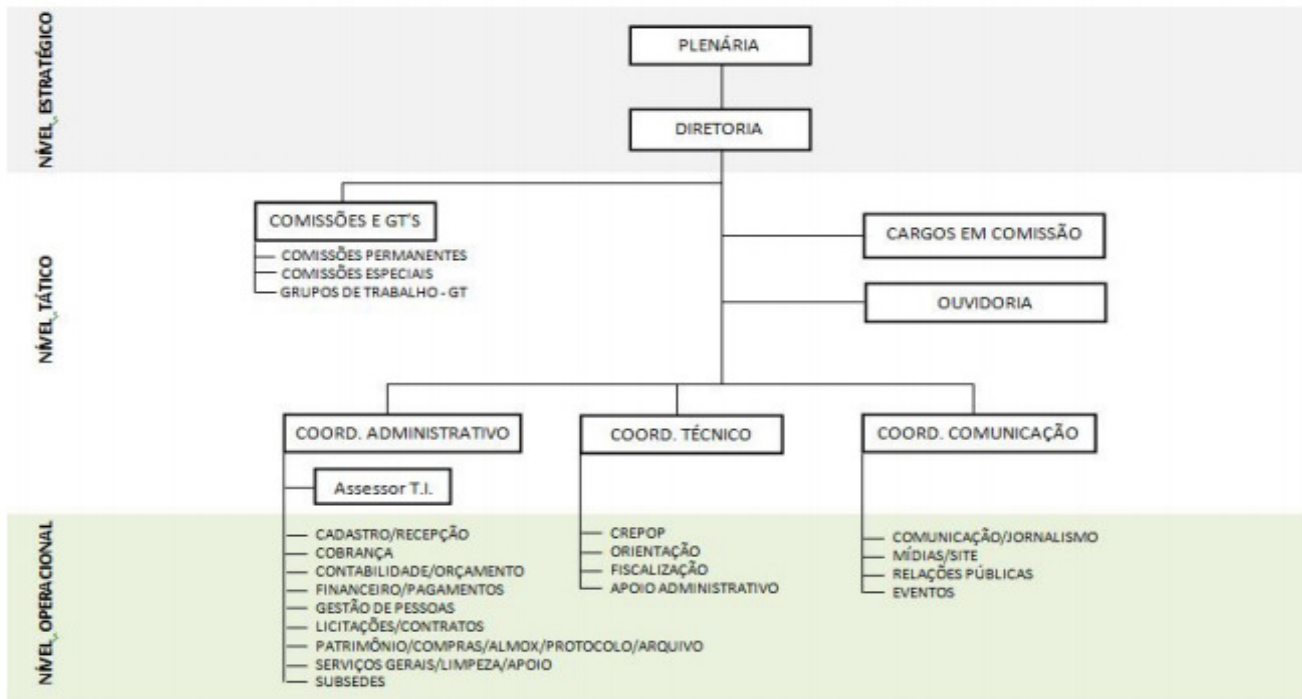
NÍVEL ESTRATÉGICO

PLENÁRIA

DIRETORIA

NÍVEL TÁTICO

COMISSÕES E GT'S

COMISSÕES PERMANENTES
COMISSÕES ESPECIAIS
GRUPOS DE TRABALHO - GT

CARGOS EM COMISSÃO

OUVIDORIA

COORD. ADMINISTRATIVO

COORD. TÉCNICO

COORD. COMUNICAÇÃO

Assessor T.I.

NÍVEL OPERACIONAL

CADASTRO/RECEPÇÃO
COBRANÇA
CONTABILIDADE/ORÇAMENTO
FINANCEIRO/PAGAMENTOS
GESTÃO DE PESSOAS
LICITAÇÕES/CONTRATOS
PATRIMÔNIO/COMPRAS/ALMOX/PROTOCOLO/ARQUIVO
SERVIÇOS GERAIS/LIMPEZA/APOIO
SUBSEDES

CREPOP
ORIENTAÇÃO
FISCALIZAÇÃO
APOIO ADMINISTRATIVO

COMUNICAÇÃO/JORNALISMO
MÍDIAS/SITE
RELAÇÕES PÚBLICAS
EVENTOS